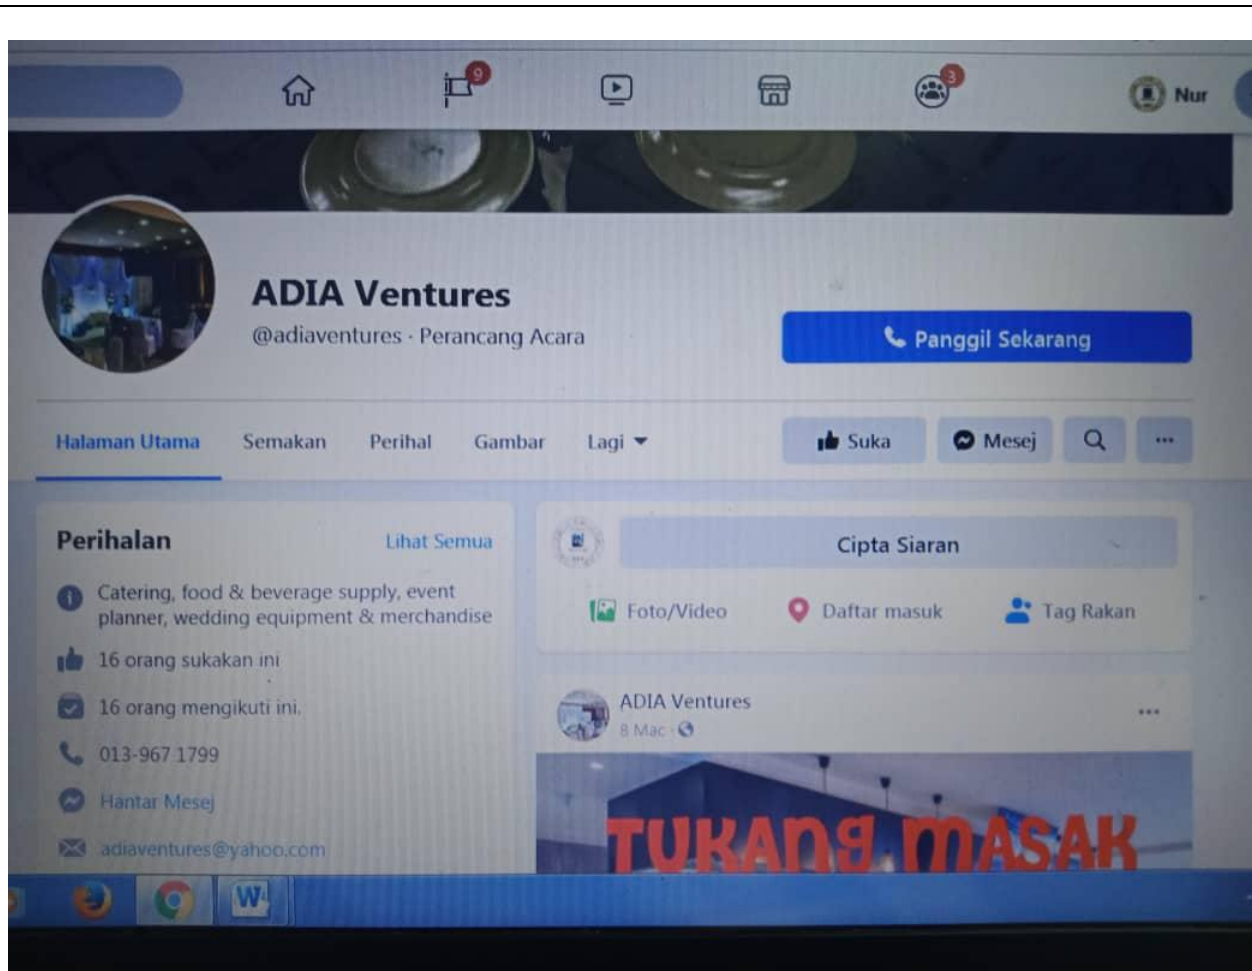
9

3

Nur

ADIA Ventures

@adiaventures · Perancang Acara

Panggil Sekarang

Halaman Utama

Semakan

Perihal

Gambar

Lagi

Suka

Mesej

...

Perihalan

Lihat Semua

Catering, food & beverage supply, event planner, wedding equipment & merchandise

16 orang sukakan ini

16 orang mengikuti ini.

013-967 1799

Hantar Mesej

adiaventures@yahoo.com

Cipta Siaran

Foto/Video

Daftar masuk

Tag Rakan

ADIA Ventures

8 Mac ·

...

TUKANG MASAK